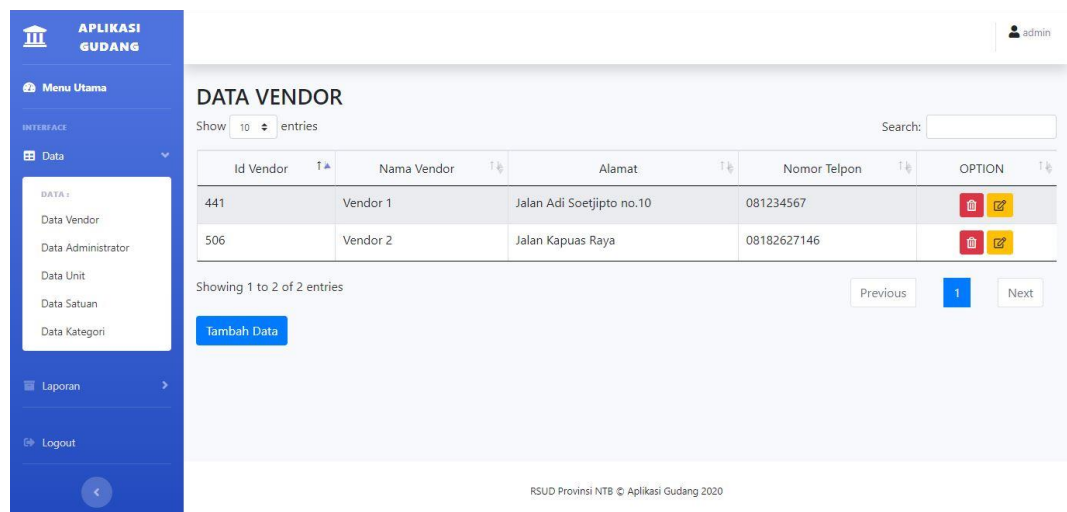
APLIKASI GUDANG

Menu Utama

INTERFACE

Data

DATA :

Data Vendor

Data Administrator

Data Unit

Data Satuan

Data Kategori

Laporan

Logout

admin

DATA VENDOR

Show 10 entries

Search:

| Id Vendor | Nama Vendor | Alamat | Nomor Telpon | OPTION |
|---|---|---|---|---|
| 441 | Vendor 1 | Jalan Adi Soetjipto no.10 | 081234567 | |
| 506 | Vendor 2 | Jalan Kapuas Raya | 08182627146 | |

Showing 1 to 2 of 2 entries

Previous 1 Next

Tambah Data

RSUD Provinsi NTB © Aplikasi Gudang 2020